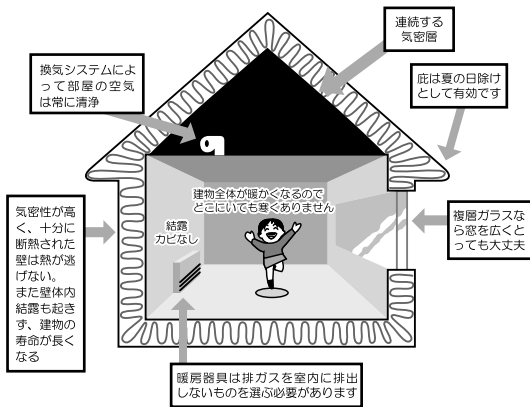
連続する
気密層

換気システムによって部屋の空気は常に清浄

庇は夏の日除けとして有効です

建物全体が暖かくなるので
どこにいても寒くありません

結露
カビなし

気密性が高く、十分に断熱された壁は熱が逃げない。
また壁体内結露も起きず、建物の寿命が長くなる

複層ガラスなら窓を広くとっても大丈夫

暖房器具は排ガスを室内に排出しないものを選ぶ必要があります